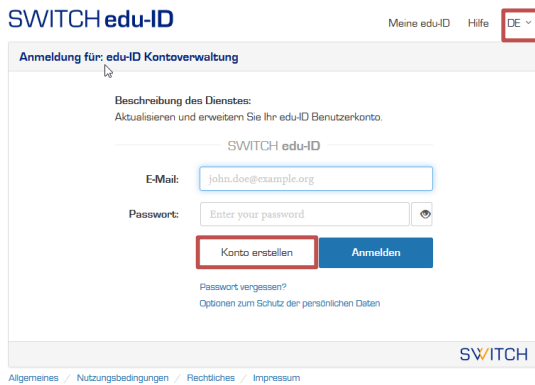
SWITCH edu-ID

Meine edu-ID Hilfe DE

Anmeldung für: edu-ID Kontoverwaltung

Beschreibung des Dienstes:
Aktualisieren und erweitern Sie Ihr edu-ID Benutzerkonto.

SWITCH edu-ID

E-Mail: john.doe@example.org

Passwort: Enter your password

Konto erstellen

Anmelden

Passwort vergessen?

Optionen zum Schutz der persönlichen Daten

SWITCH

Allgemeines / Nutzungsbedingungen / Rechtliches / Impressum